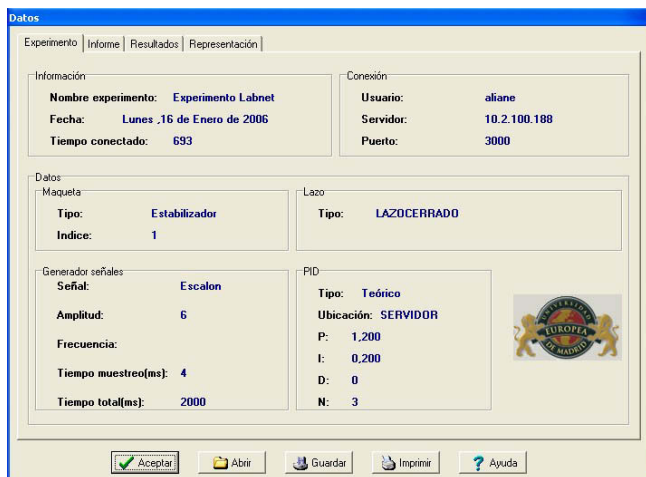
Datos

Experimento | Informe | Resultados | Representación

Información

Nombre experimento: Experimento Labnet

Fecha: Lunes ,16 de Enero de 2006

Tiempo conectado: 693

Conexión

Usuario: aliane

Servidor: 10.2.100.188

Puerto: 3000

Datos

Maqueta

Tipo: Estabilizador

Indice: 1

Lazo

Tipo: LAZOCERRADO

Generador señales

Señal: Escalon

Amplitud: 6

Frecuencia:

Tiempo muestreo(ms): 4

Tiempo total(ms): 2000

PID

Tipo: Teórico

Ubicación: SERVIDOR

P: 1,200

I: 0,200

D: 0

N: 3

UNIVERSIDAD EUROPEA DE MADRID

Aceptar | Abrir | Guardar | Imprimir | Ayuda